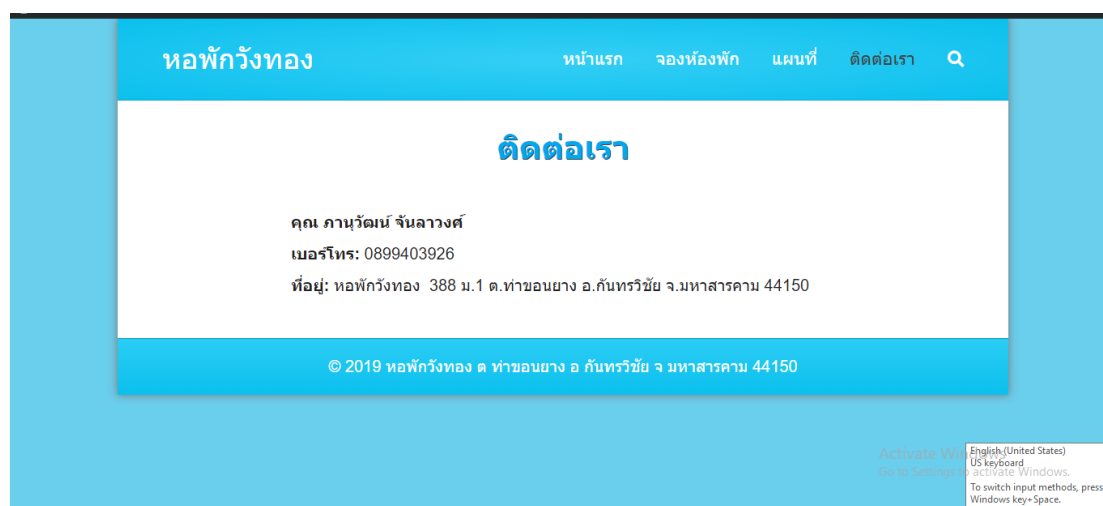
หอพักวังทอง

หน้าแรก จองห้องพัก แผนที่ ติดต่อเรา

ติดต่อเรา

คุณ ภานุวัฒน์ จันลาวงศ์

เบอร์โทร: 0899403926

ที่อยู่: หอพักวังทอง 388 ม.1 ต.ท่าขอนยาง อ.กันทรวิชัย จ.มหาสารคาม 44150

© 2019 หอพักวังทอง ต ท่าขอนยาง อ กันทรวิชัย จ มหาสารคาม 44150

Activate Windows
Go to Settings to activate Windows.

English (United States)
US keyboard
To switch input methods, press Windows key+Space.